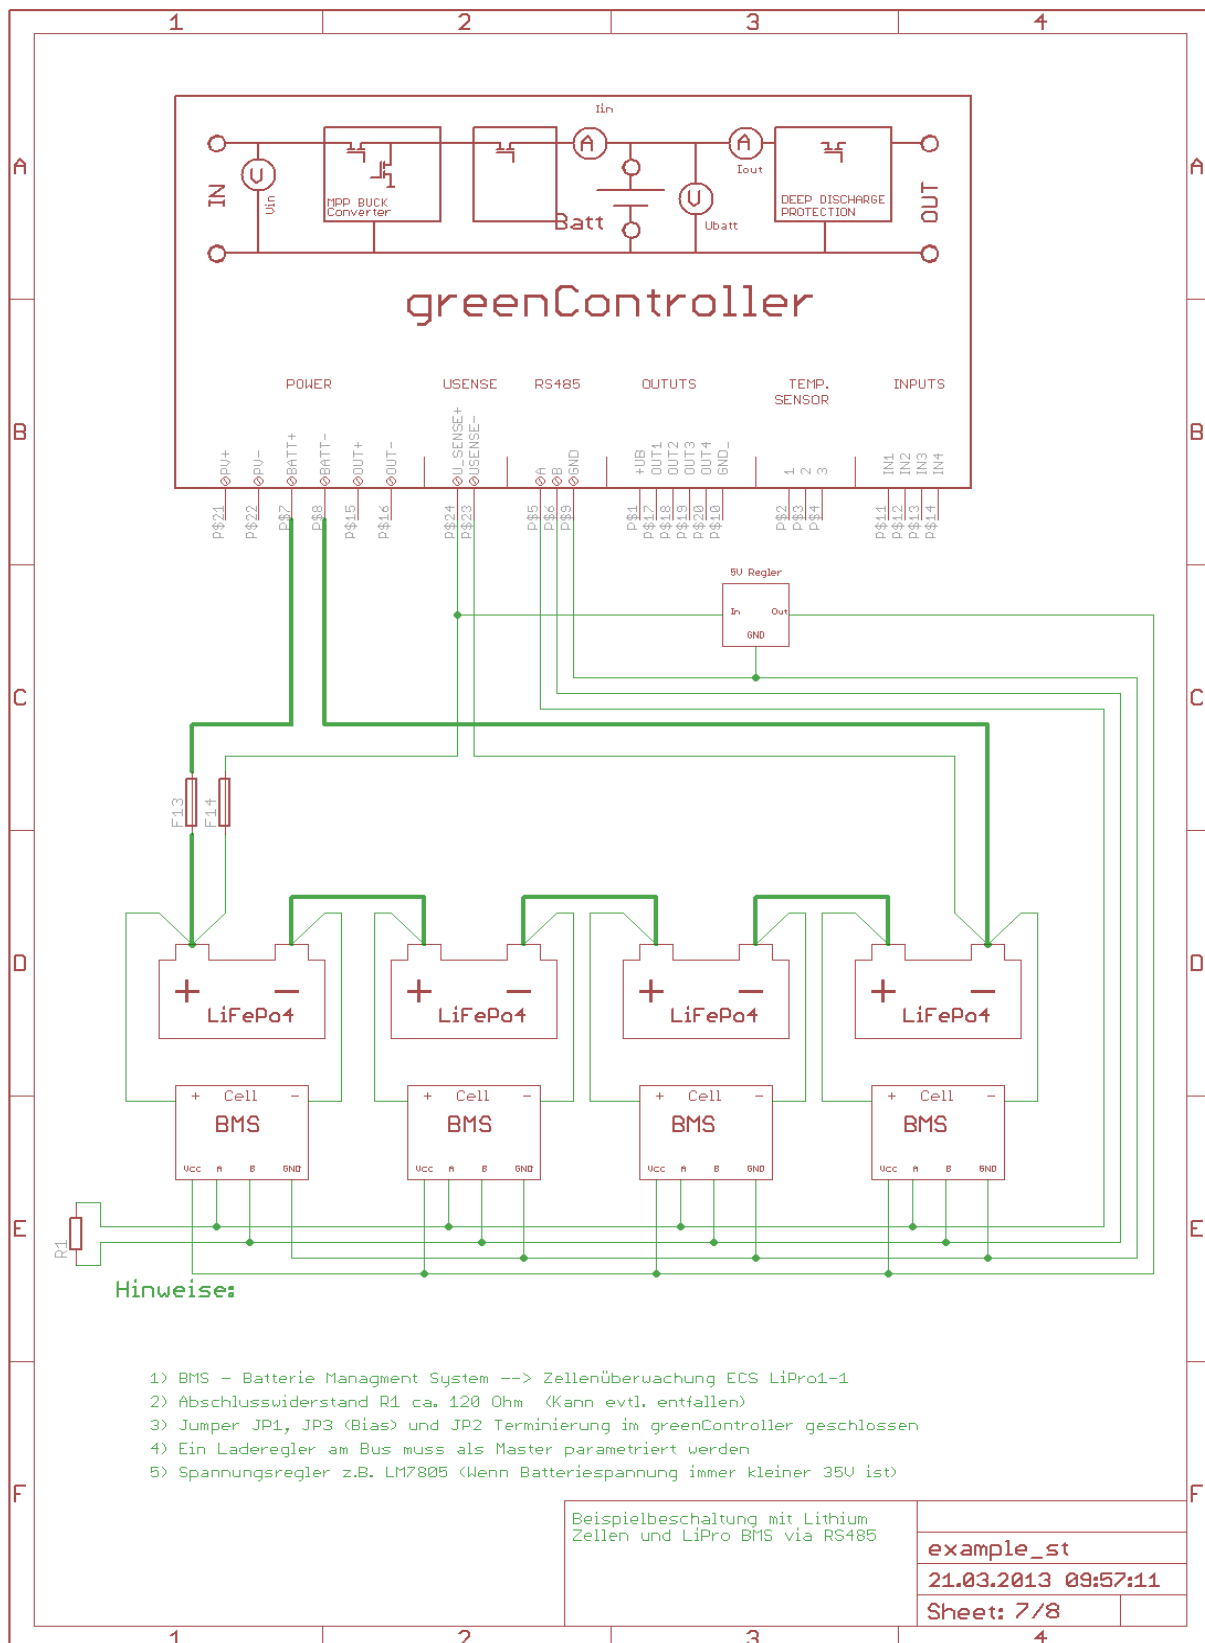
1 2 3 4

A

Iin

IN

Vin

MPP BUCK Converter

Batt

Iout

Ubatt

DEEP DISCHARGE PROTECTION

OUT

greenController

B

POWER USENSE RS485 OUTUTS TEMP. SENSOR INPUTS

PV+ PV- BATT+ BATT- OUT+ OUT- U_SENSE+ USENSE- A B GND +UB OUT1 OUT2 OUT3 OUT4 GND_ 1 2 3 IN1 IN2 IN3 IN4

P$21 P$22 P$7 P$8 P$15 P$16 P$24 P$23 P$5 P$6 P$9 P$1 P$17 P$18 P$19 P$20 P$10 P$2 P$3 P$4 P$11 P$12 P$13 P$14

5V Regler
In Out
GND

C

F13 F14

D

+ − LiFePo4
+ − LiFePo4
+ − LiFePo4
+ − LiFePo4

+ Cell − BMS Vcc A B GND
+ Cell − BMS Vcc A B GND
+ Cell − BMS Vcc A B GND
+ Cell − BMS Vcc A B GND

E

R1

Hinweise:

1) BMS - Batterie Managment System --> Zellenüberwachung ECS LiPro1-1
2) Abschlusswiderstand R1 ca. 120 Ohm (Kann evtl. entfallen)
3) Jumper JP1, JP3 (Bias) und JP2 Terminierung im greenController geschlossen
4) Ein Laderegler am Bus muss als Master parametriert werden
5) Spannungsregler z.B. LM7805 (Wenn Batteriespannung immer kleiner 35V ist)

F

Beispielbeschaltung mit Lithium Zellen und LiPro BMS via RS485

example_st
21.03.2013 09:57:11
Sheet: 7/8

1 2 3 4